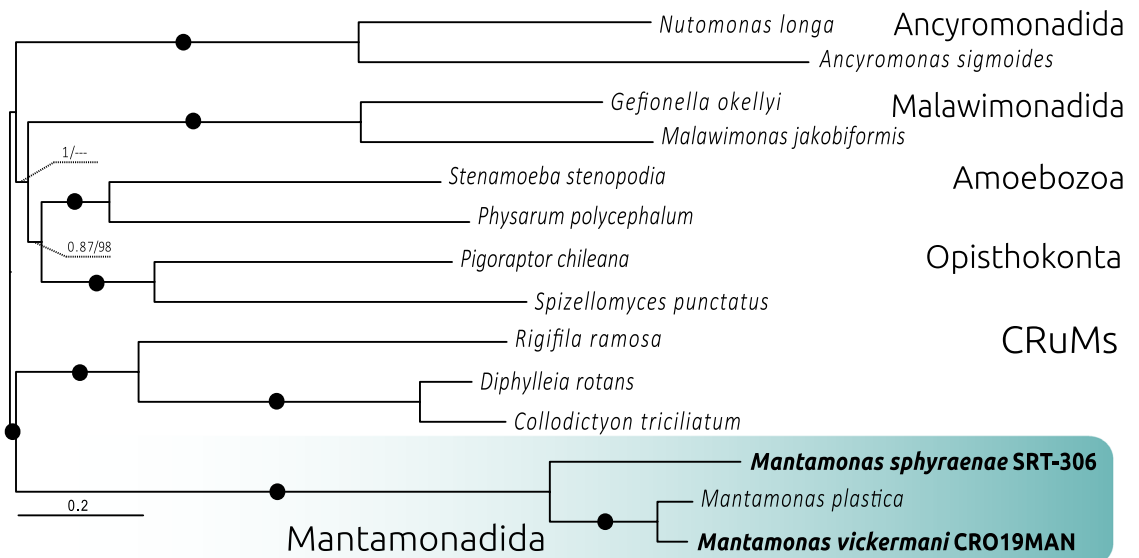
Nutomonas longa
Ancyromonadida
Ancyromonas sigmoides
Gefionella okellyi
Malawimonadida
Malawimonas jakobiformis
1/---
Stenamoeba stenopodia
Amoebozoa
Physarum polycephalum
0.87/98
Pigoraptor chileana
Opisthokonta
Spizellomyces punctatus
Rigifila ramosa
CRuMs
Diphylleia rotans
Collodictyon triciliatum
**Mantamonas sphyraenae SRT-306**
Mantamonas plastica
0.2
Mantamonadida
**Mantamonas vickermani CRO19MAN**